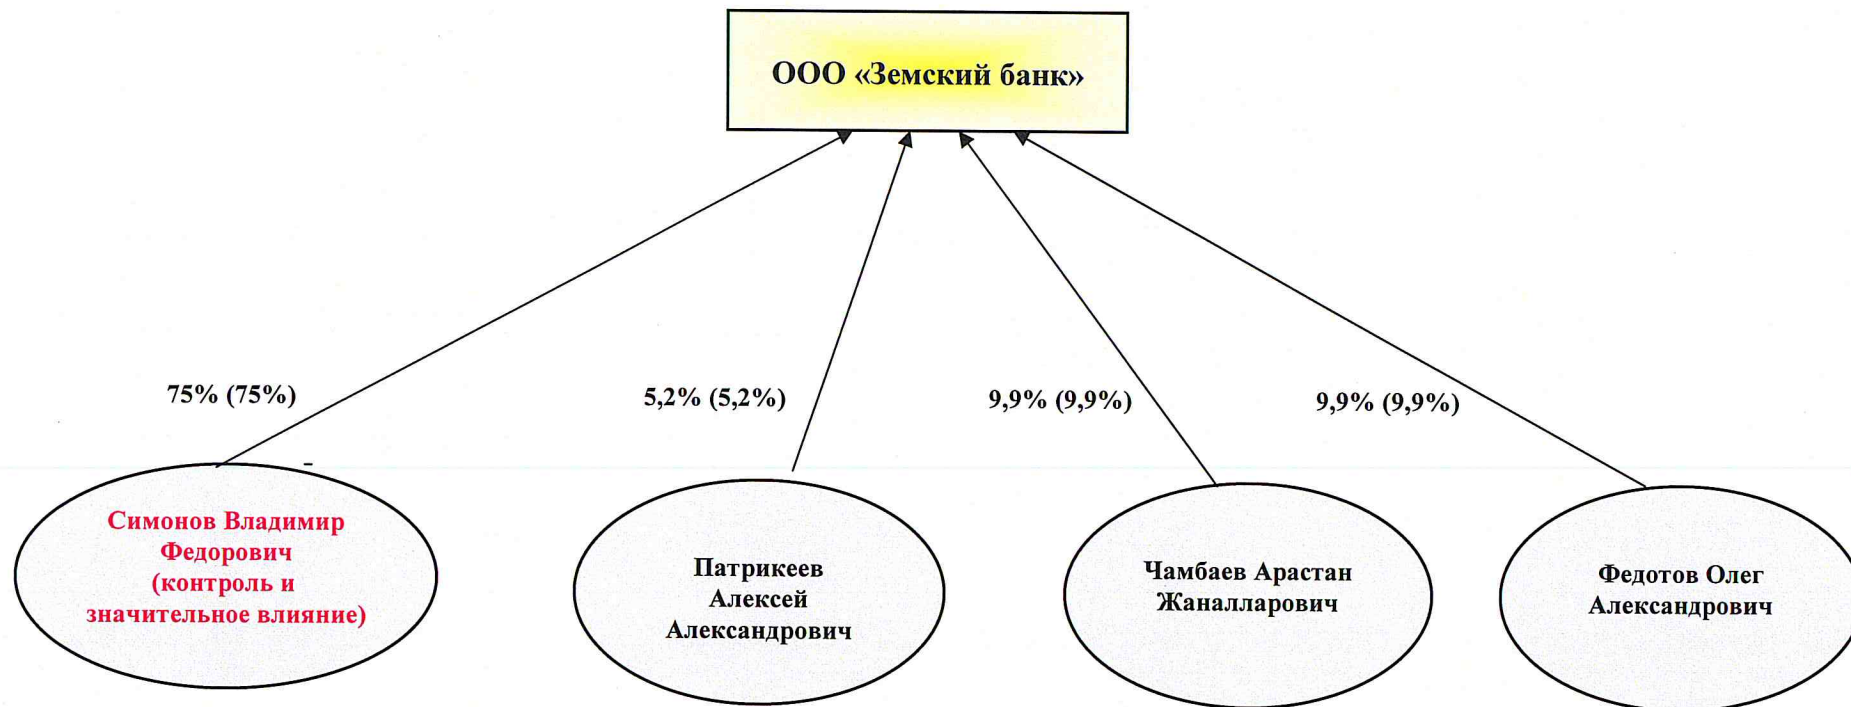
ООО «Земский банк»

75% (75%)

5,2% (5,2%)

9,9% (9,9%)

9,9% (9,9%)

Симонов Владимир Федорович (контроль и значительное влияние)

Патрикеев Алексей Александрович

Чамбаев Арастан Жаналларович

Федотов Олег Александрович